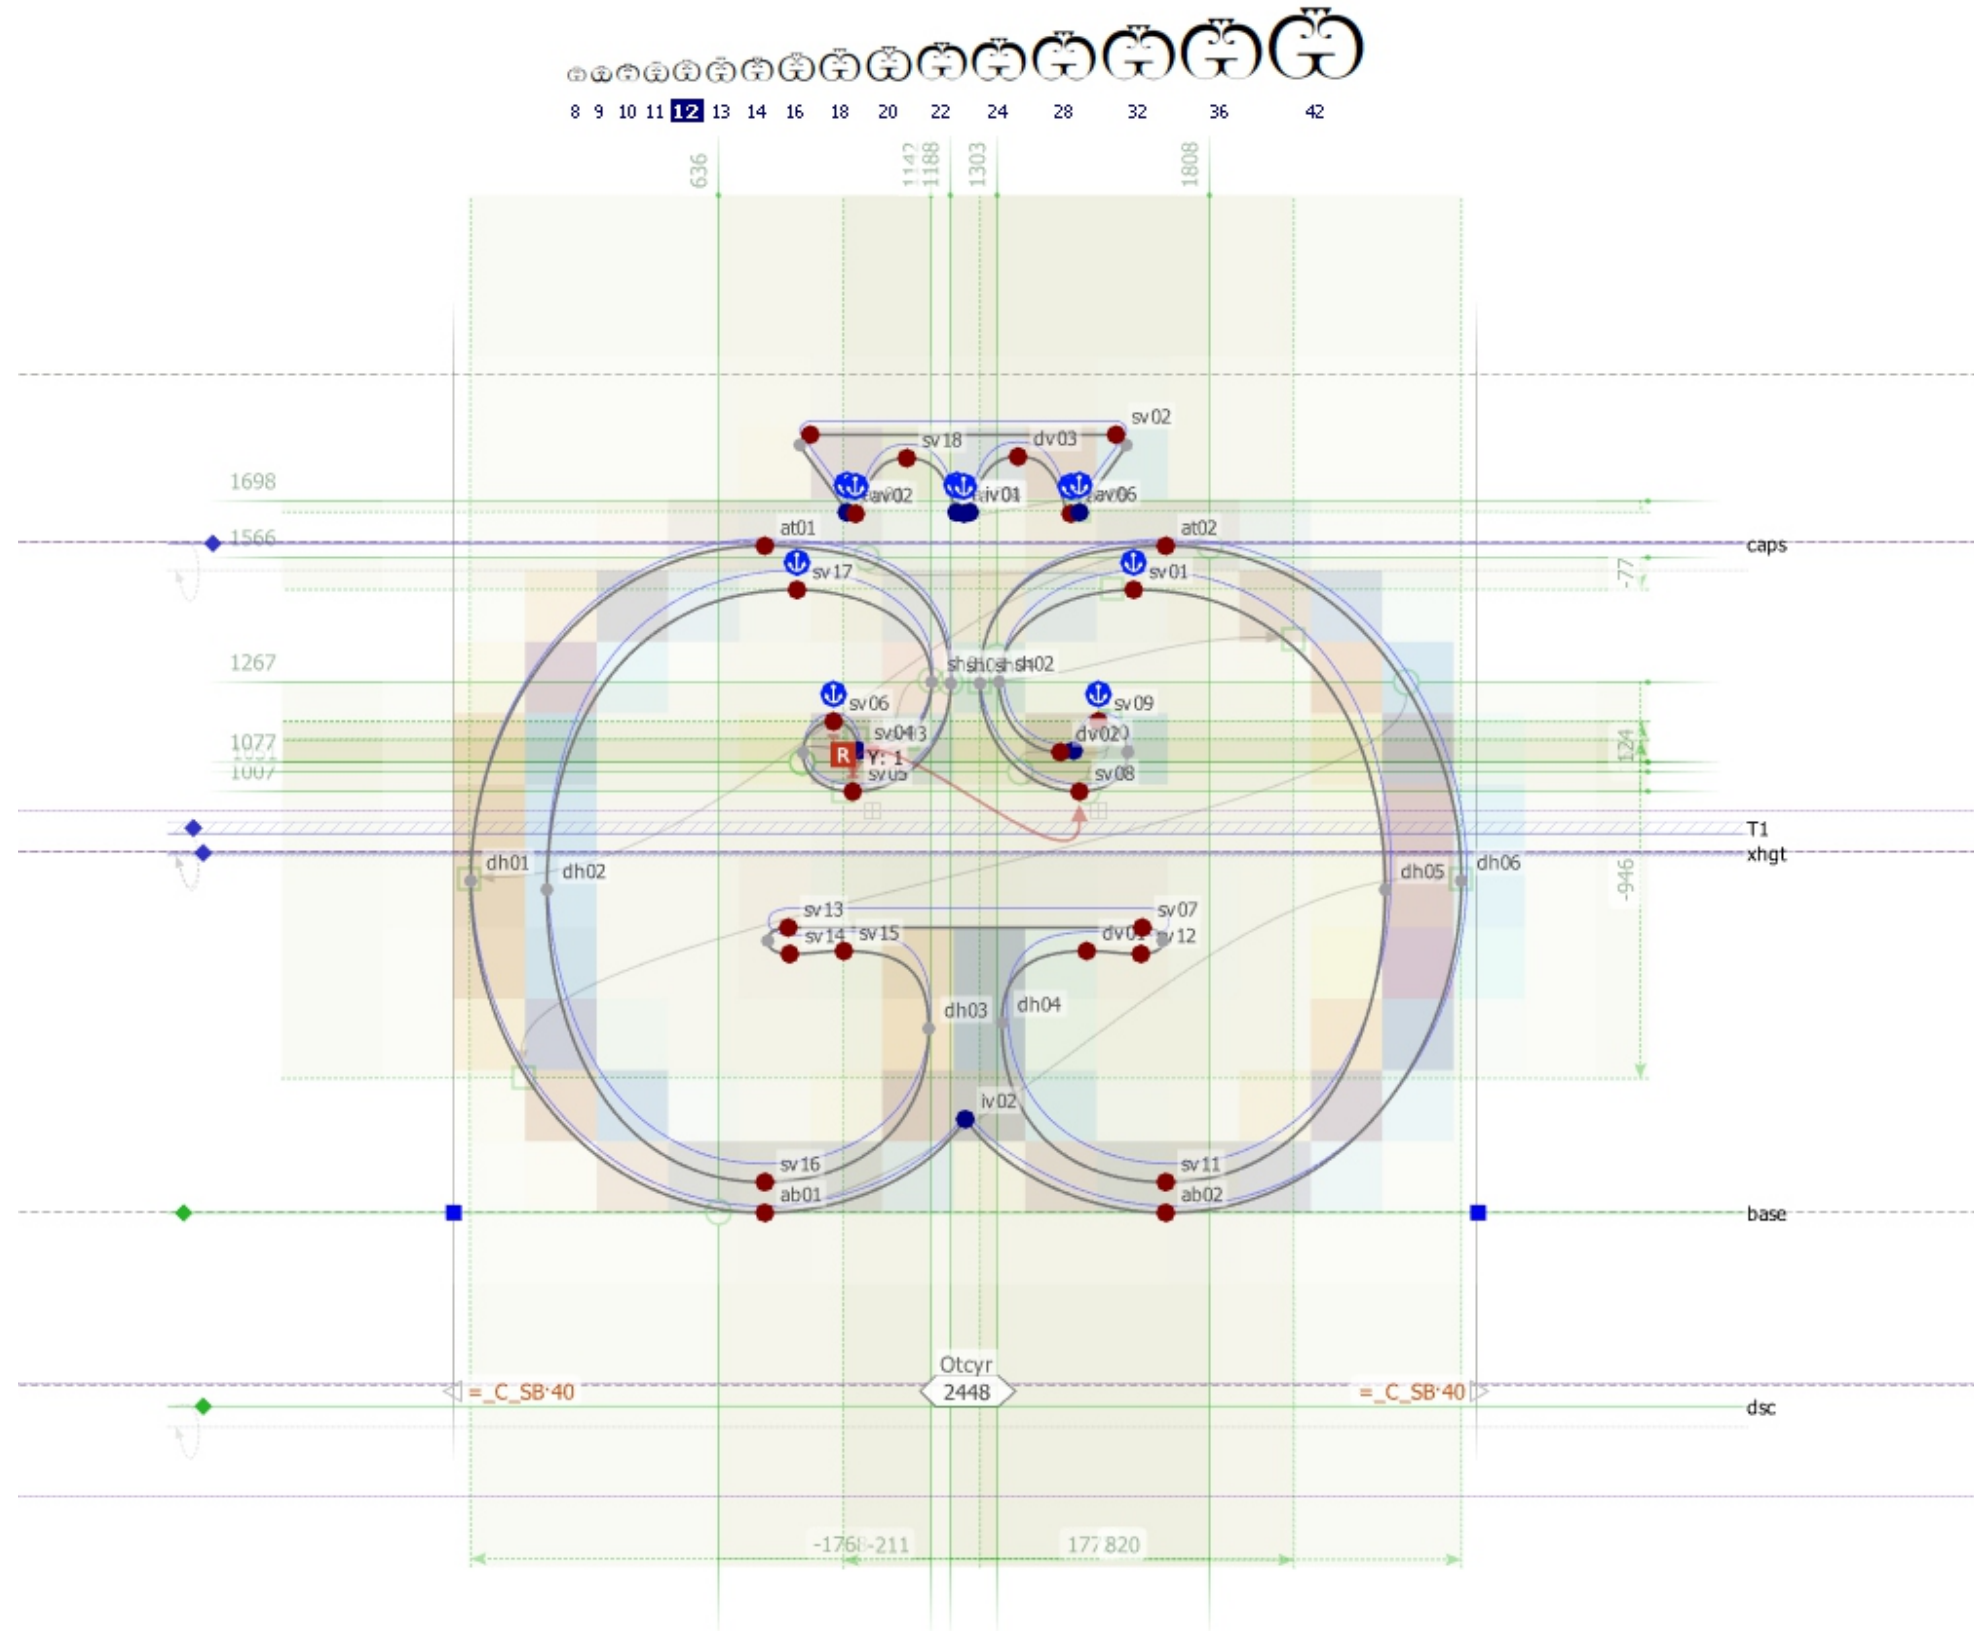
8 9 10 11 12 13 14 16 18 20 22 24 28 32 36 42

636 1142 1188 1303 1808

sv02
sv18
dv03
av02
iv01
av06
1698
at01
at02
1566
caps
sv17
sv01
-77
1267
shsh0shsh02
sv06
sv09
1077
1007
sv04
3
dv020
R
Y: 1
sv05
sv08
124
T1
xhgt
dh01
dh02
dh05
dh06
-946
sv13
sv07
sv14
sv15
dv01
sv12
dh03
dh04
iv02
sv16
sv11
ab01
ab02
base
Otcyr
=_C_SB·40
2448
=_C_SB·40
dsc
-1768-211
177 820